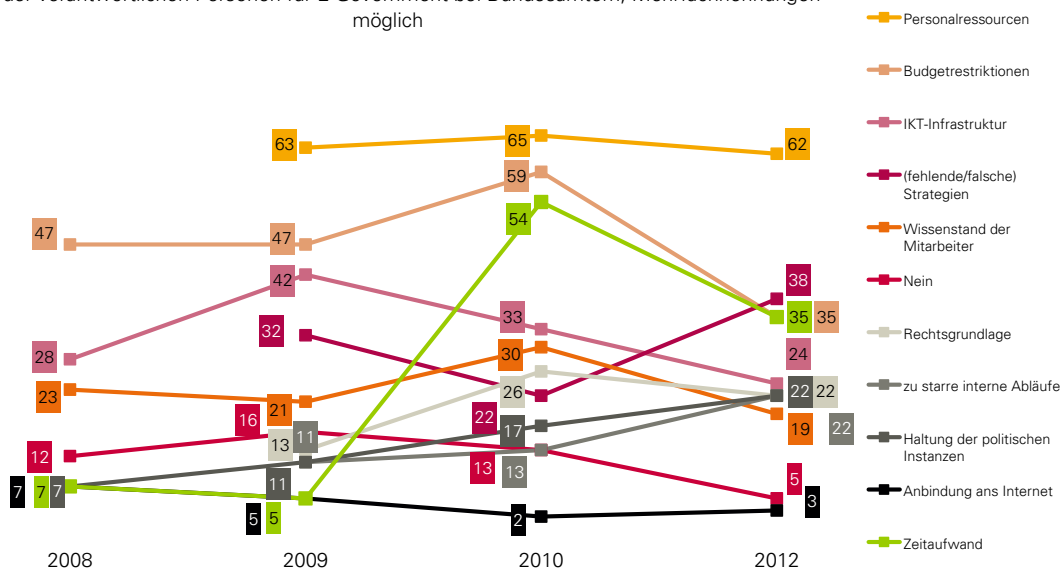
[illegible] möglich

Personalressourcen
Budgetrestriktionen
IKT-Infrastruktur
(fehlende/falsche) Strategien
Wissenstand der Mitarbeiter
Nein
Rechtsgrundlage
zu starre interne Abläufe
Haltung der politischen Instanzen
Anbindung ans Internet
Zeitaufwand

63 65 62
47 47 59
54
42
38
32 33 35 35
28 24
30
23 21 26 22 22
16 22
13 11 17 19 22
12 13 13
7 7 7 11 5
5 5 2 3

2008 2009 2010 2012